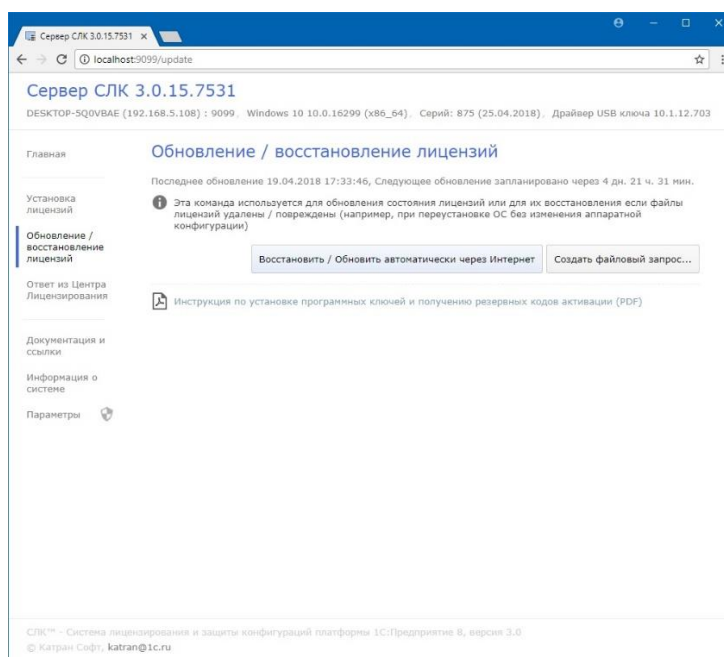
Сервер СЛК 3.0.15.7531 ×

localhost:9099/update

Сервер СЛК 3.0.15.7531

DESKTOP-5Q0VBAE (192.168.5.108) : 9099, Windows 10 10.0.16299 (x86_64), Серий: 875 (25.04.2018), Драйвер USB ключа 10.1.12.703

Главная

Установка лицензий

Обновление / восстановление лицензий

Ответ из Центра Лицензирования

Документация и ссылки

Информация о системе

Параметры

Обновление / восстановление лицензий

Последнее обновление 19.04.2018 17:33:46, Следующее обновление запланировано через 4 дн. 21 ч. 31 мин.

Эта команда используется для обновления состояния лицензий или для их восстановления если файлы лицензий удалены / повреждены (например, при переустановке ОС без изменения аппаратной конфигурации)

Восстановить / Обновить автоматически через Интернет

Создать файловый запрос...

Инструкция по установке программных ключей и получению резервных кодов активации (PDF)

СЛК™ - Система лицензирования и защиты конфигураций платформы 1С:Предприятие 8, версия 3.0
© Катран Софт, katran@1c.ru